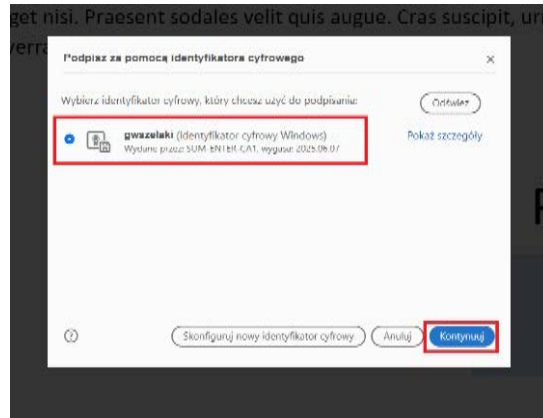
get nisi. Praesent sodales velit quis augue. Cras suscipit, ur
verra

Podpisz za pomocą identyfikatora cyfrowego

×

Wybierz identyfikator cyfrowy, który chcesz użyć do podpisania:

Odśwież

gwazelski (Identyfikator cyfrowy Windows)
Wydany przez: SUM-ENTER-CA1, wygasa: 2025.06.07

Pokaż szczegóły

P

?

Skonfiguruj nowy identyfikator cyfrowy

Anuluj

Kontynuuj